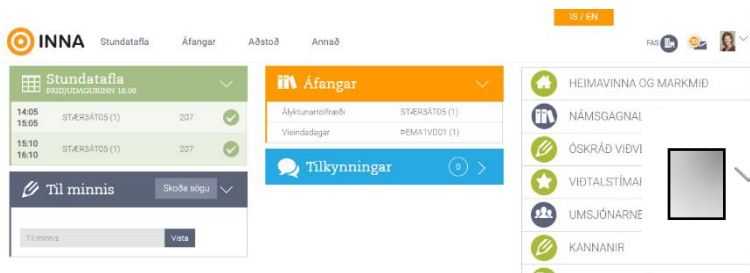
IS / EN

INNA Stundatafla Áfangar Aðstoð Annað

FAS

Stundatafla
ÞRIÐJUDAGURINN 18.08

14:05
15:05
STÆR3ÁT05 (1) 207

15:10
16:10
STÆR3ÁT05 (1) 207

Til minnis
Skoða sögu

Til minnis
Vista

Áfangar
Ályktunartölfræði STÆR3ÁT05 (1)
Vísindadagar ÞEMA1VD01 (1)

Tilkynningar 0

HEIMAVINNA OG MARKMIÐ
NÁMSGAGNA
ÓSKRÁÐ VIÐVI
VIÐTALSTÍMAR
UMSJÓNARNE
KANNANIR